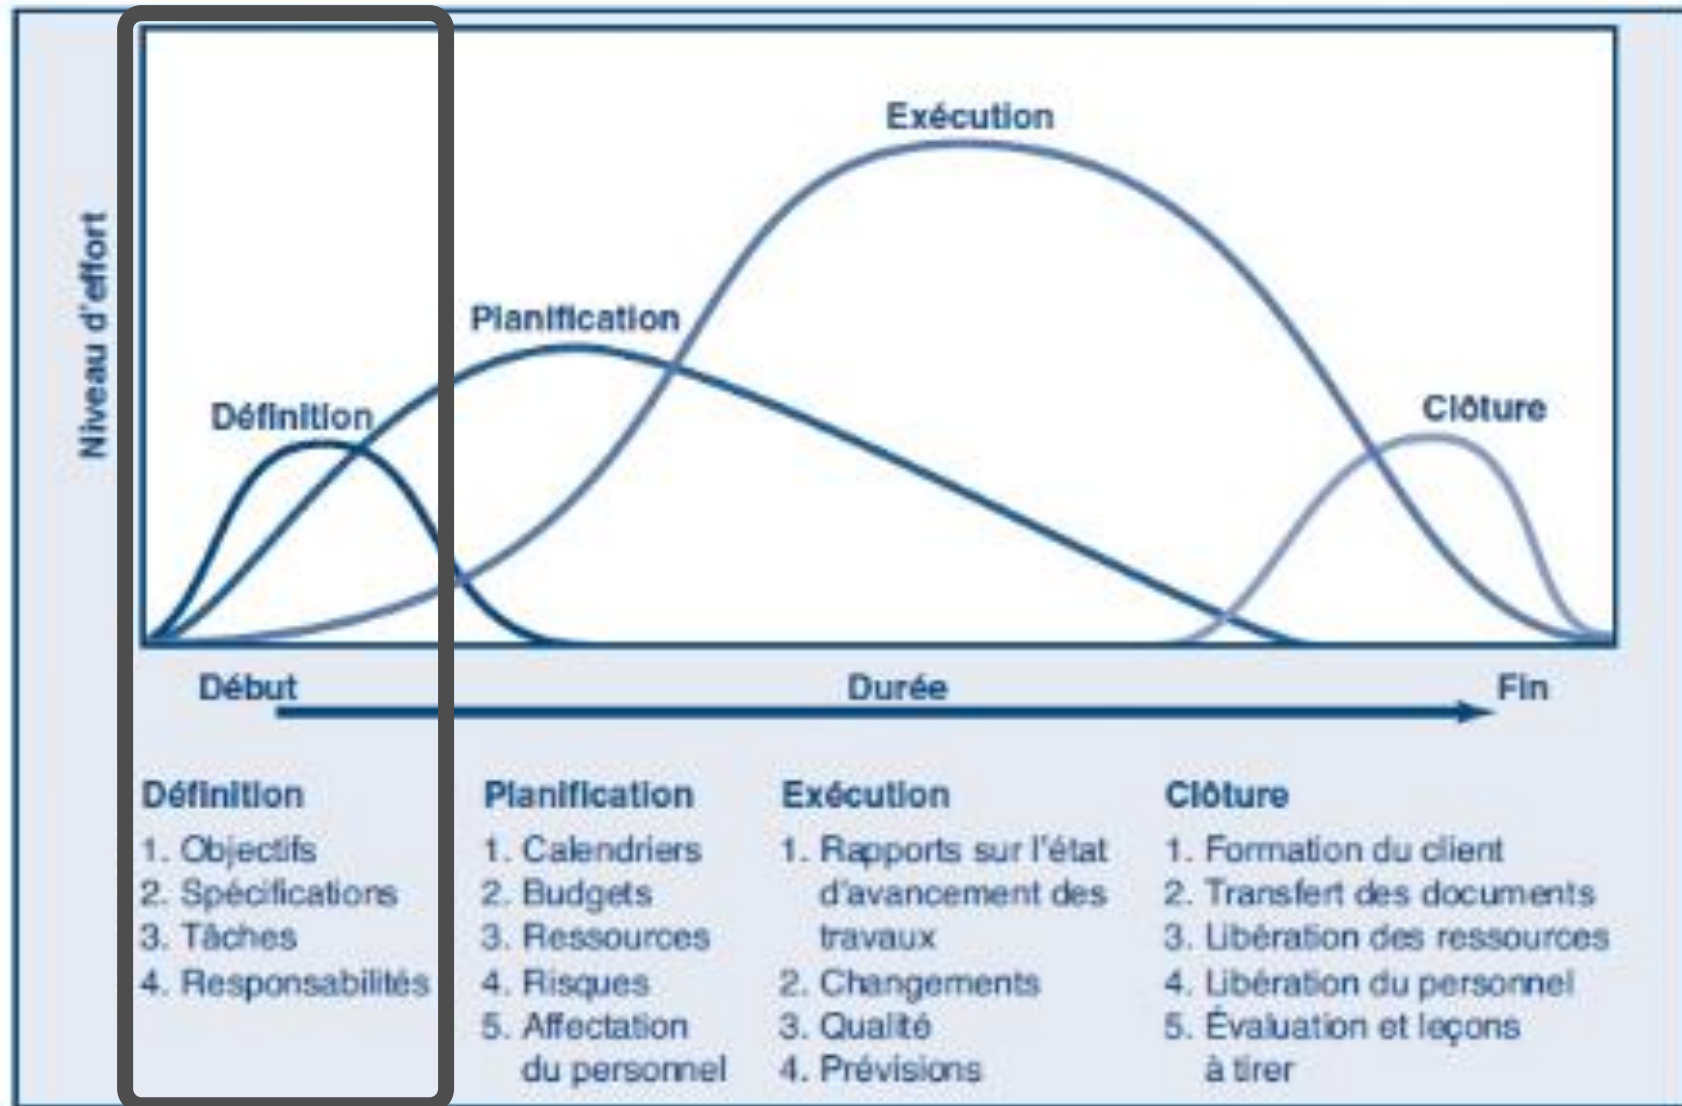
Niveau d'effort

Exécution

Planification

Définition

Clôture

Début

Durée

Fin

Définition
1. Objectifs
2. Spécifications
3. Tâches
4. Responsabilités

Planification
1. Calendriers
2. Budgets
3. Ressources
4. Risques
5. Affectation du personnel

Exécution
1. Rapports sur l'état d'avancement des travaux
2. Changements
3. Qualité
4. Prévisions

Clôture
1. Formation du client
2. Transfert des documents
3. Libération des ressources
4. Libération du personnel
5. Évaluation et leçons à tirer